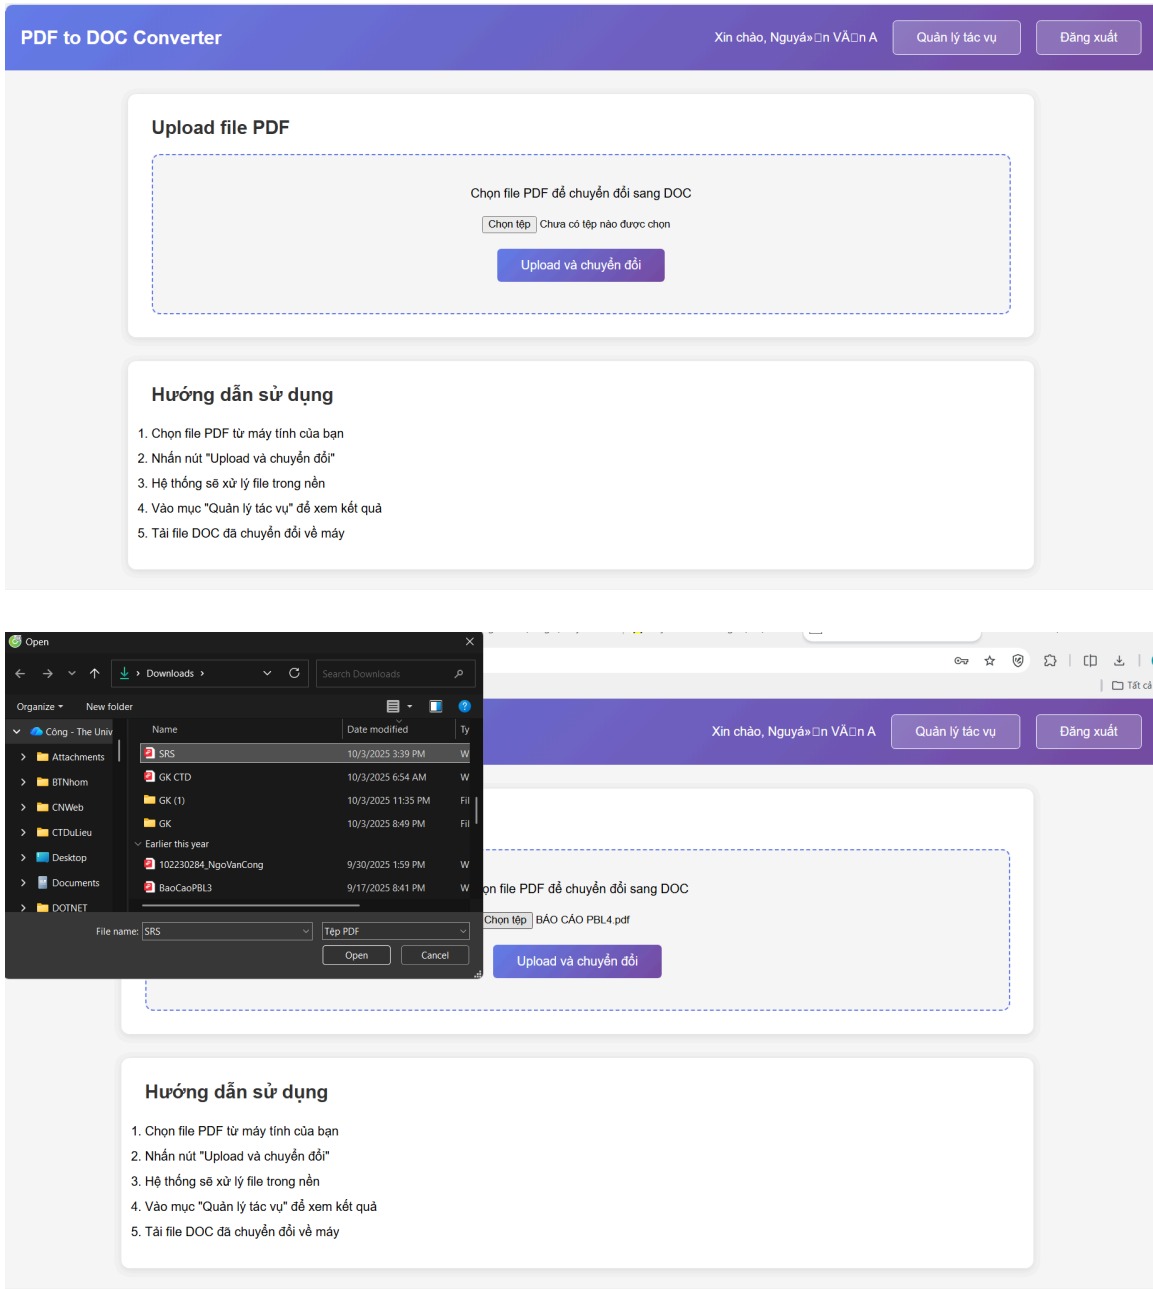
PDF to DOC Converter

Xin chào, Nguyá»□n VÄ□n A

Quản lý tác vụ

Đăng xuất

Upload file PDF

Chọn file PDF để chuyển đổi sang DOC

Chọn tệp Chưa có tệp nào được chọn

Upload và chuyển đổi

Hướng dẫn sử dụng

1. Chọn file PDF từ máy tính của bạn
2. Nhấn nút "Upload và chuyển đổi"
3. Hệ thống sẽ xử lý file trong nền
4. Vào mục "Quản lý tác vụ" để xem kết quả
5. Tải file DOC đã chuyển đổi về máy

Open

Downloads ›

Search Downloads

Organize ▾

New folder

Công - The Univ

Attachments

BTNhom

CNWeb

CTDuLieu

Desktop

Documents

DOTNET

| Name | Date modified | Ty |
|---|---|---|
| SRS | 10/3/2025 3:39 PM | W |
| GK CTD | 10/3/2025 6:54 AM | W |
| GK (1) | 10/3/2025 11:35 PM | Fil |
| GK | 10/3/2025 8:49 PM | Fil |
| Earlier this year | | |
| 102230284_NgoVanCong | 9/30/2025 1:59 PM | W |
| BaoCaoPBL3 | 9/17/2025 8:41 PM | W |

File name: SRS

Tệp PDF

Open

Cancel

Tất cả

Xin chào, Nguyá»□n VÄ□n A

Quản lý tác vụ

Đăng xuất

on file PDF để chuyển đổi sang DOC

Chọn tệp BÁO CÁO PBL4.pdf

Upload và chuyển đổi

Hướng dẫn sử dụng

1. Chọn file PDF từ máy tính của bạn
2. Nhấn nút "Upload và chuyển đổi"
3. Hệ thống sẽ xử lý file trong nền
4. Vào mục "Quản lý tác vụ" để xem kết quả
5. Tải file DOC đã chuyển đổi về máy